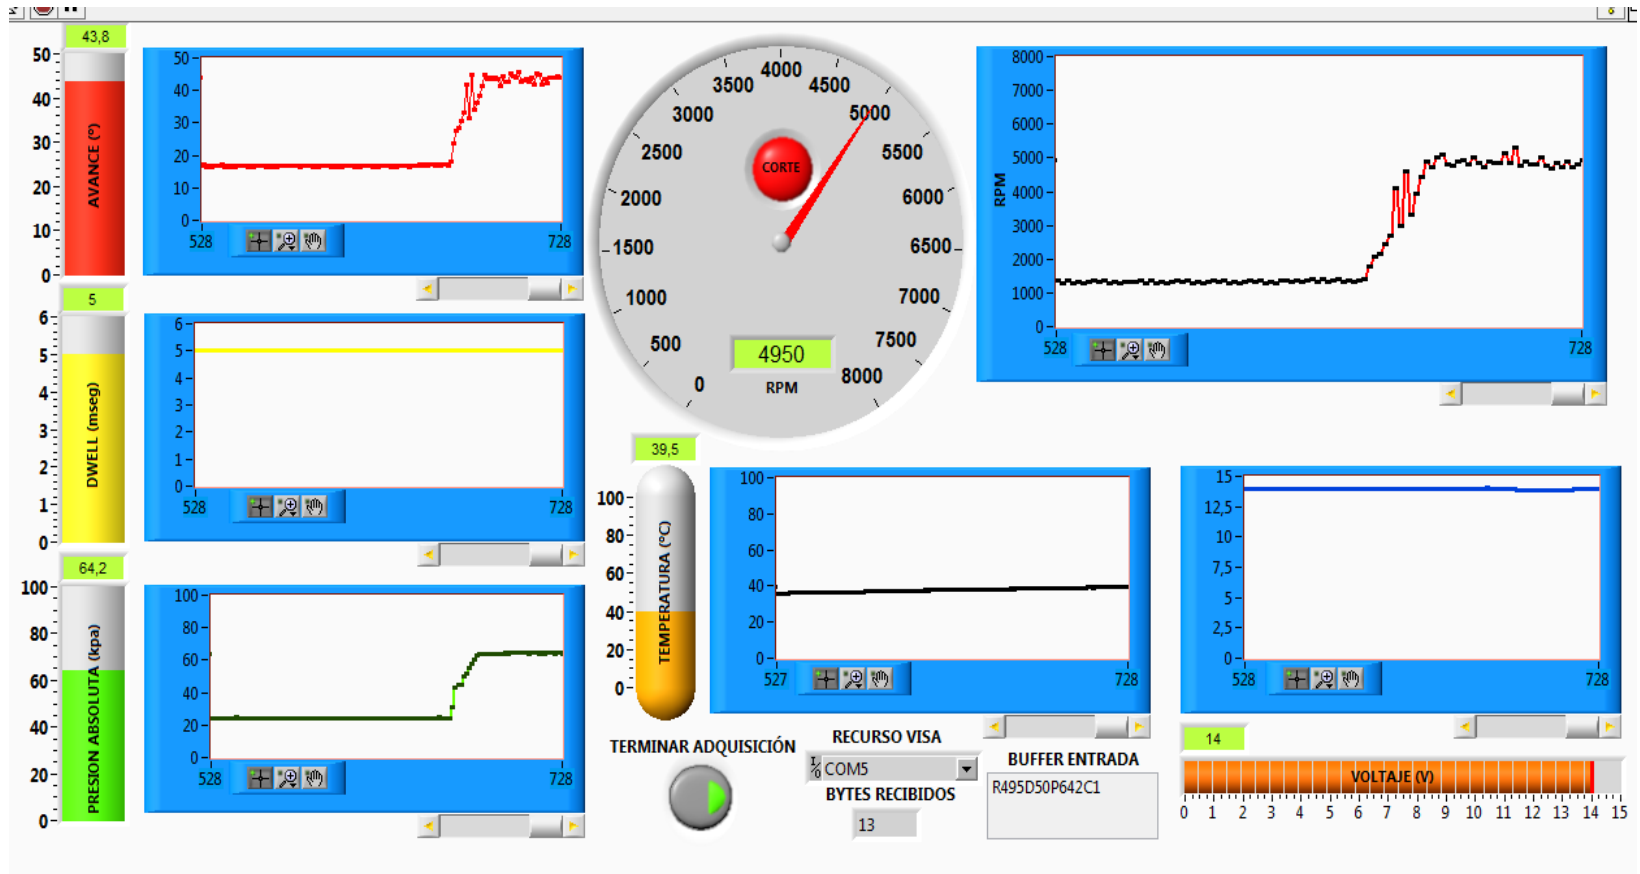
43,8
50
40
30
20
10
0
AVANCE (º)

50
40
30
20
10
0
528
728

5
6
5
4
3
2
1
0
DWELL (mseg)

6
5
4
3
2
1
0
528
728

64,2
100
80
60
40
20
0
PRESION ABSOLUTA (kpa)

100
80
60
40
20
0
528
728

4000
3500
4500
3000
5000
2500
5500
2000
6000
1500
6500
1000
7000
500
7500
0
8000
CORTE
4950
RPM

39,5
100
80
60
40
20
0
TEMPERATURA (ºC)

TERMINAR ADQUISICIÓN

8000
7000
6000
5000
4000
3000
2000
1000
0
RPM
528
728

100
80
60
40
20
0
527
728

15
12,5
10
7,5
5
2,5
0
528
728

RECURSO VISA
COM5
BYTES RECIBIDOS
13
BUFFER ENTRADA
R495D50P642C1

14
VOLTAJE (V)
0 1 2 3 4 5 6 7 8 9 10 11 12 13 14 15